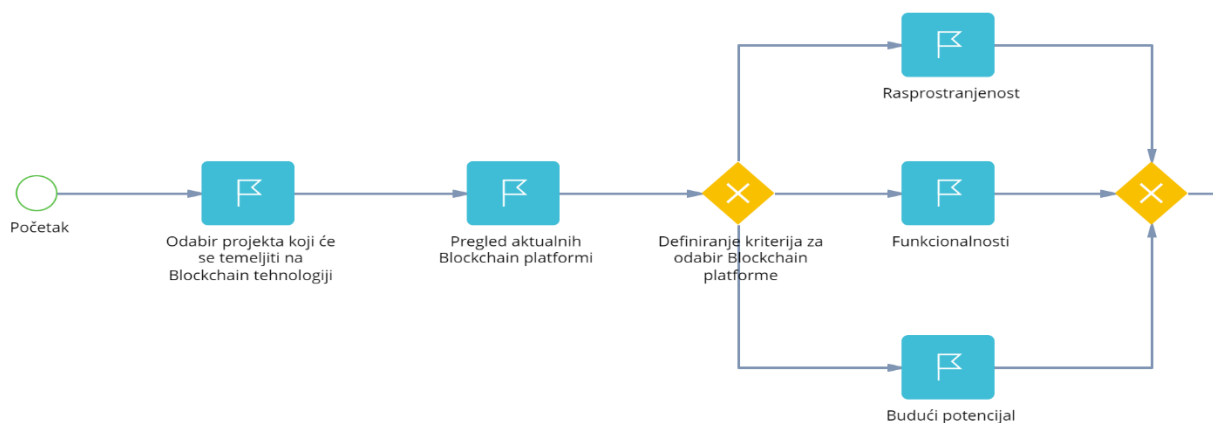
Početak

Odabir projekta koji će se temeljiti na Blockchain tehnologiji

Pregled aktualnih Blockchain platformi

Definiranje kriterija za odabir Blockchain platforme

Rasprostranjenost

Funkcionalnosti

Budući potencijal